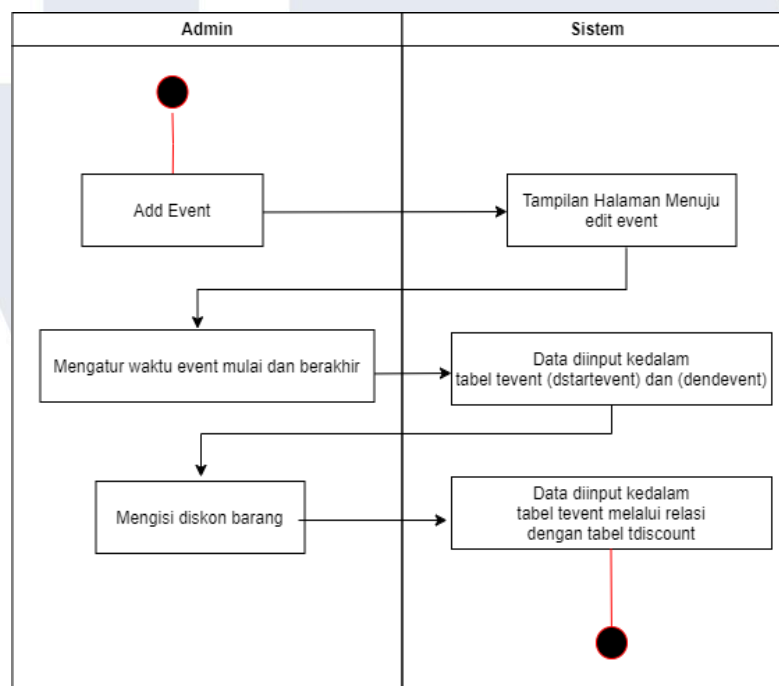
| Admin | Sistem |
|---|---|

Add Event

Tampilan Halaman Menuju edit event

Mengatur waktu event mulai dan berakhir

Data diinput kedalam tabel tevent (dstartevent) dan (dendevent)

Mengisi diskon barang

Data diinput kedalam tabel tevent melalui relasi dengan tabel tdiscount